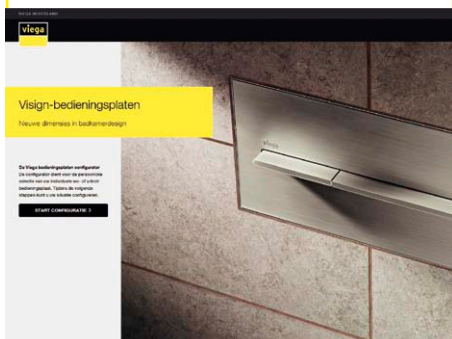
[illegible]

viega

Visign-bedieningsplaten

Nieuwe dimensies in badkamerdesign

De Viega bedieningsplaten configurator
De configurator dient voor de persoonlijke selectie van uw individuele wc- of urinoir bedieningsplaat. Tijdens de volgende stappen kunt u de situatie configureren.

START CONFIGURATIE >

Viega